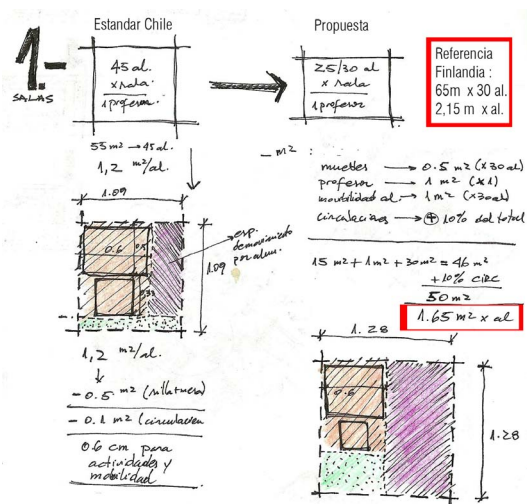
1.- SALAS

Estandar Chile

45 al.
x sala
1 profesor.

55 m2 → 45 al.
1,2 m2/al.

1.09

0.6
0.5

esp. demasiado poco por alum.

1.09

1,2 m2/al.
- 0.5 m2 (silla+mesa)
- 0.1 m2 (circulacion)

0.6 cm para actividades y movilidad

Propuesta

25/30 al
x sala
1 profesor

Referencia Finlandia :
65m x 30 al.
2,15 m x al.

_ m2 :

muebles → 0.5 m2 (x30 al)
profesor → 1 m2 (x1)
movilidad al. → 1 m2 (x30 al)
circulaciones → ⊕ 10% del total

15 m2 + 1 m2 + 30 m2 = 46 m2
+ 10% circ
50 m2

1.65 m2 x al

1.28

0.5

1.28